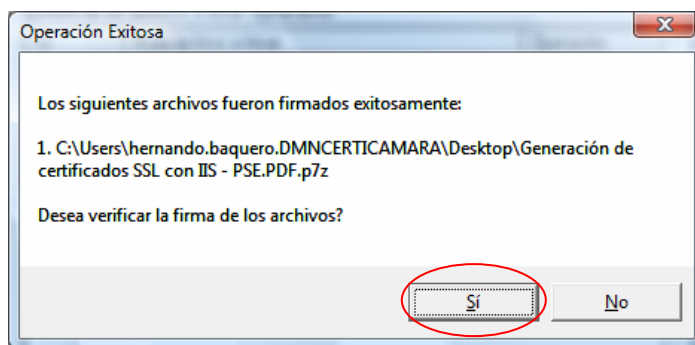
Operación Exitosa

Los siguientes archivos fueron firmados exitosamente:

1. C:\Users\hernando.baquero.DMNCERTICAMARA\Desktop\Generación de certificados SSL con IIS - PSE.PDF.p7z

Desea verificar la firma de los archivos?

Sí

No